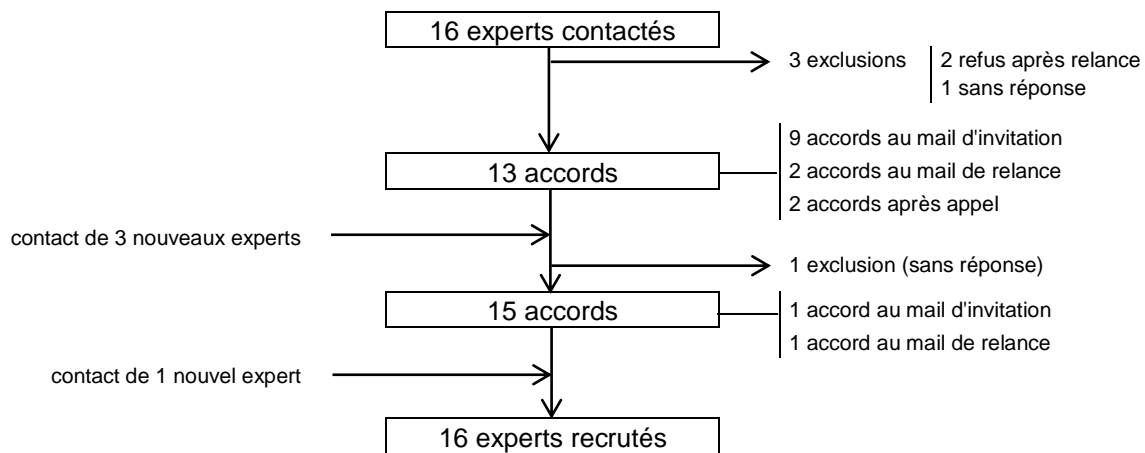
16 experts contactés

3 exclusions

2 refus après relance
1 sans réponse

13 accords

9 accords au mail d'invitation
2 accords au mail de relance
2 accords après appel

contact de 3 nouveaux experts

1 exclusion (sans réponse)

15 accords

1 accord au mail d'invitation
1 accord au mail de relance

contact de 1 nouvel expert

16 experts recrutés